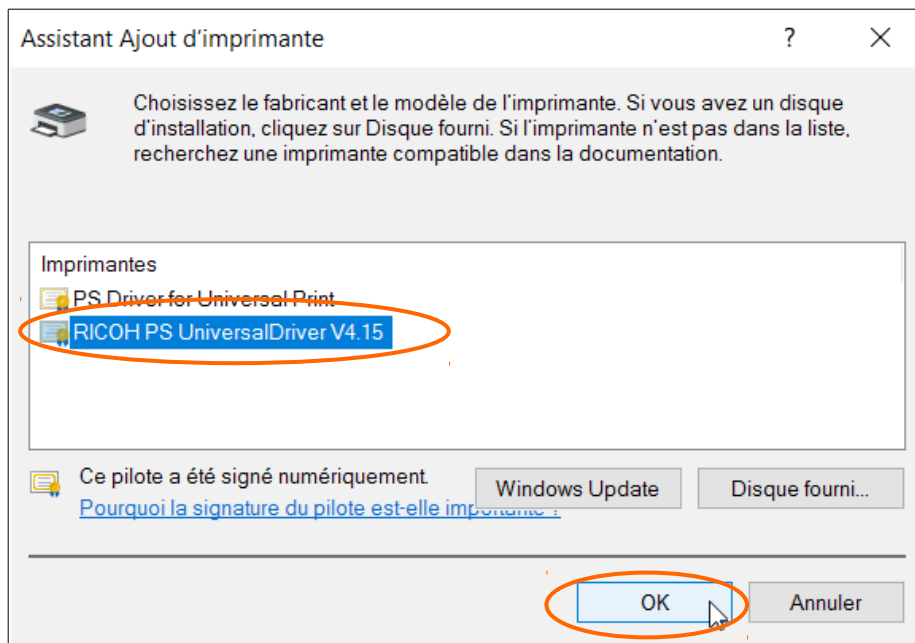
Assistant Ajout d'imprimante

?

Choisissez le fabricant et le modèle de l'imprimante. Si vous avez un disque d'installation, cliquez sur Disque fourni. Si l'imprimante n'est pas dans la liste, recherchez une imprimante compatible dans la documentation.

Imprimantes

PS Driver for Universal Print

RICOH PS UniversalDriver V4.15

Ce pilote a été signé numériquement.

Pourquoi la signature du pilote est-elle imp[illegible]

Windows Update

Disque fourni...

OK

Annuler